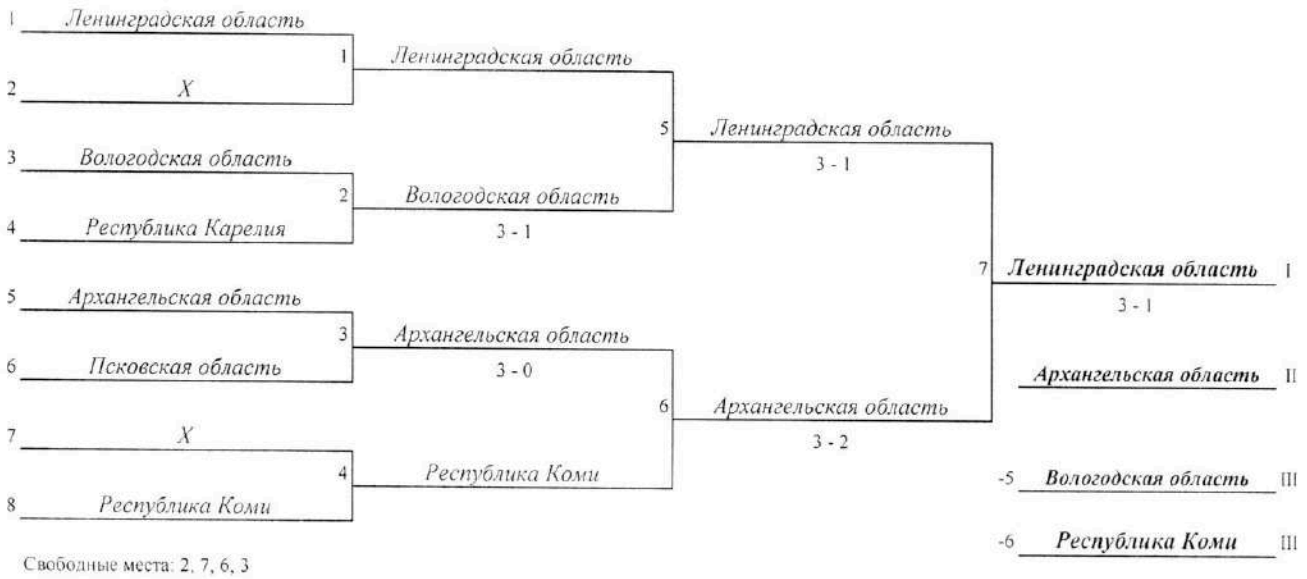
1 Ленинградская область
2 X
1 Ленинградская область
3 Вологодская область
4 Республика Карелия
2 Вологодская область
3 - 1
5 Ленинградская область
3 - 1
5 Архангельская область
6 Псковская область
3 Архангельская область
3 - 0
7 X
8 Республика Коми
4 Республика Коми
6 Архангельская область
3 - 2
7 Ленинградская область I
3 - 1
Архангельская область II
-5 Вологодская область III
-6 Республика Коми III

Свободные места: 2, 7, 6, 3